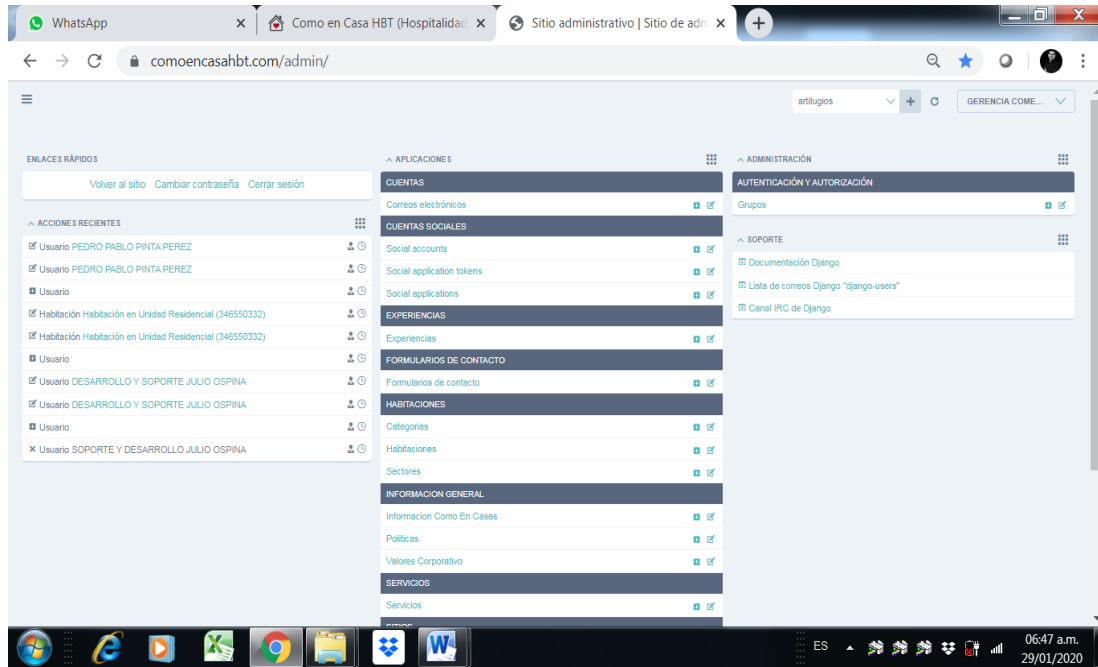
WhatsApp
Como en Casa HBT (Hospitalidad
Sitio administrativo | Sitio de adm

comoencasahbt.com/admin/

artilugios
GERENCIA COME...

ENLACES RÁPIDOS
Volver al sitio Cambiar contraseña Cerrar sesión

ACCIONES RECIENTES
Usuario PEDRO PABLO PINTA PEREZ
Usuario PEDRO PABLO PINTA PEREZ
Usuario
Habitación Habitación en Unidad Residencial (346550332)
Habitación Habitación en Unidad Residencial (346550332)
Usuario
Usuario DESARROLLO Y SOPORTE JULIO OSPINA
Usuario DESARROLLO Y SOPORTE JULIO OSPINA
Usuario
Usuario SOPORTE Y DESARROLLO JULIO OSPINA

APLICACIONES
CUENTAS
Correos electrónicos
CUENTAS SOCIALES
Social accounts
Social application tokens
Social applications
EXPERIENCIAS
Experiencias
FORMULARIOS DE CONTACTO
Formularios de contacto
HABITACIONES
Categorias
Habitaciones
Sectores
INFORMACION GENERAL
Informacion Como En Casas
Politicas
Valores Corporativo
SERVICIOS
Servicios
SITIOS

ADMINISTRACIÓN
AUTENTICACIÓN Y AUTORIZACIÓN
Grupos

SOPORTE
Documentación Django
Lista de correos Django "django-users"
Canal IRC de Django

ES
06:47 a.m.
29/01/2020